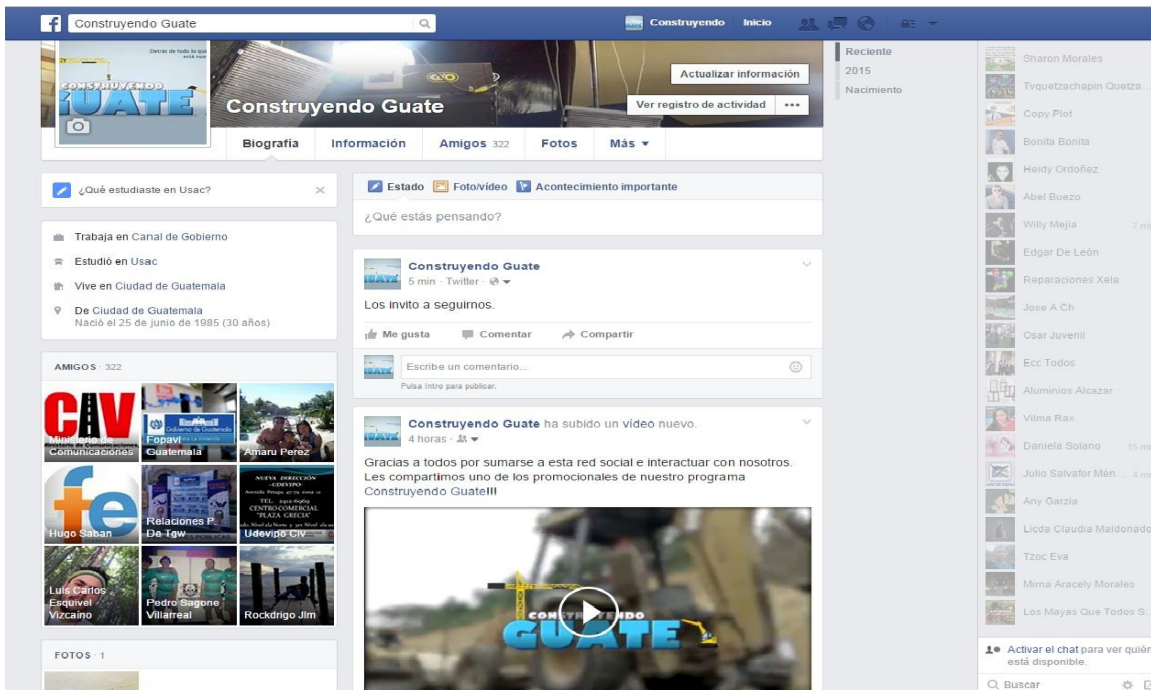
Construyendo Guate

Construyendo Inicio

CONSTRUYENDO GUATE

Construyendo Guate

Actualizar información

Ver registro de actividad ...

Biografía Información Amigos 322 Fotos Más ▾

Reciente
2015
Nacimiento

¿Qué estudiaste en Usac? ×

Trabaja en Canal de Gobierno
Estudió en Usac
Vive en Ciudad de Guatemala
De Ciudad de Guatemala
Nació el 25 de junio de 1985 (30 años)

AMIGOS · 322

CIV
Ministerio de Comunicaciones
Fopavi Guatemala
Amaru Perez
Hugo Saban
Relaciones P. De Tgw
Udevipo Civ
Luis Carlos Esquivel Vizcaino
Pedro Sagone Villarreal
Rockdrigo Jim

FOTOS · 1

Estado Foto/vídeo Acontecimiento importante

¿Qué estás pensando?

Construyendo Guate
5 min · Twitter ·

Los invito a seguirnos.

Me gusta Comentar Compartir

Escribe un comentario...
Pulsa Intro para publicar.

Construyendo Guate ha subido un vídeo nuevo.
4 horas ·

Gracias a todos por sumarse a esta red social e interactuar con nosotros. Les compartimos uno de los promocionales de nuestro programa Construyendo Guate!!!

CONSTRUYENDO GUATE

Sharon Morales
Tvquetzachapin Quetza...
Copy Plot
Bonita Bonita
Heidy Ordoñez
Abel Buezo
Willy Mejia
Edgar De León
Reparaciones Xela
Jose A Ch
Osar Juvenil
Ecc Todos
Aluminios Alcazar
Vilma Rax
Daniela Solano
Julio Salvafor Mén...
Any Garzia
Licda Claudia Maldonado
Tzoc Eva
Mirna Aracely Morales
Los Mayas Que Todos S...

Activar el chat para ver quién está disponible.

Buscar